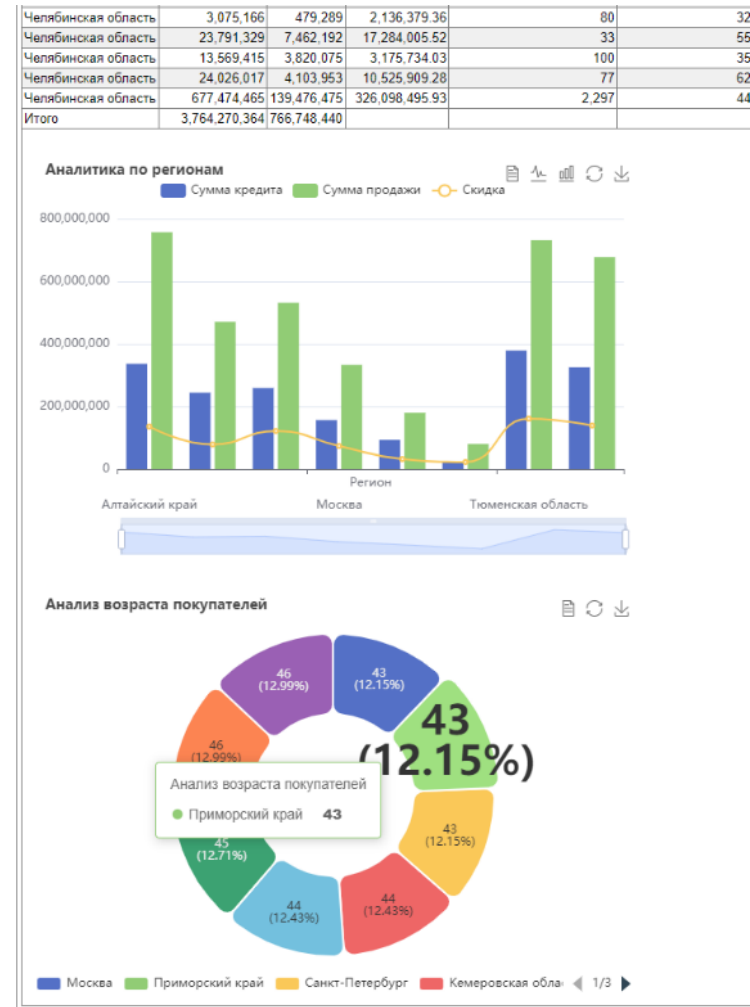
| Челябинская область | 3,075,166 | 479,289 | 2,136,379.36 | 80 | 32 |
|---|---|---|---|---|---|
| Челябинская область | 23,791,329 | 7,462,192 | 17,284,005.52 | 33 | 55 |
| Челябинская область | 13,569,415 | 3,820,075 | 3,175,734.03 | 100 | 35 |
| Челябинская область | 24,026,017 | 4,103,953 | 10,525,909.28 | 77 | 62 |
| Челябинская область | 677,474,465 | 139,476,475 | 326,098,495.93 | 2,297 | 44 |
| Итого | 3,764,270,364 | 766,748,440 | | | |

Аналитика по регионам

Сумма кредита Сумма продажи Скидка

800,000,000
600,000,000
400,000,000
200,000,000
0

Регион

Алтайский край Москва Тюменская область

Анализ возраста покупателей

46 (12.99%)
43 (12.15%)
43 (12.15%)
46 (12.99%)
43 (12.15%)
45 (12.71%)
44 (12.43%)
44 (12.43%)

Анализ возраста покупателей
Приморский край 43

Москва Приморский край Санкт-Петербург Кемеровская обла 1/3